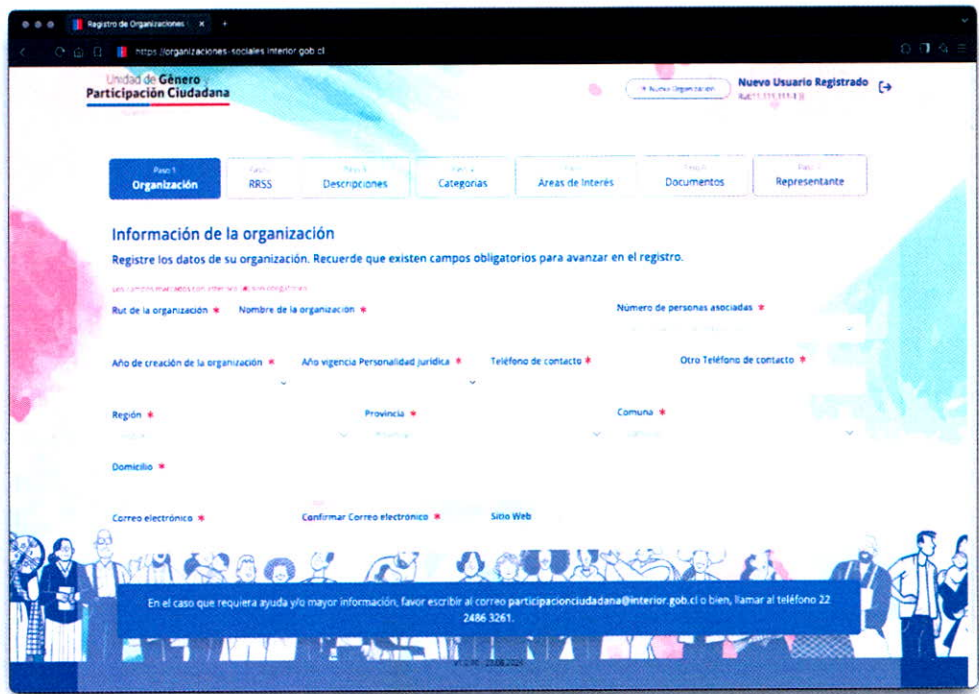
Registro de Organizaciones

https://organizaciones-sociales.interior.gob.cl

Unidad de Género
Participación Ciudadana

+ Nueva Organización

Nuevo Usuario Registrado
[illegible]

Paso 1
Organización

Paso 2
RRSS

Paso 3
Descripciones

Paso 4
Categorías

Paso 5
Áreas de Interés

Paso 6
Documentos

Paso 7
Representante

Información de la organización

Registre los datos de su organización. Recuerde que existen campos obligatorios para avanzar en el registro.

Los campos marcados con asterisco (*) son obligatorios

Rut de la organización *

Nombre de la organización *

Número de personas asociadas *

Año de creación de la organización *

Año vigencia Personalidad Jurídica *

Teléfono de contacto *

Otro Teléfono de contacto *

Región *

Provincia *

Comuna *

Domicilio *

Correo electrónico *

Confirmar Correo electrónico *

Sitio Web

En el caso que requiera ayuda y/o mayor información, favor escribir al correo participacionciudadana@interior.gob.cl o bien, llamar al teléfono 22 2486 3261.

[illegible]